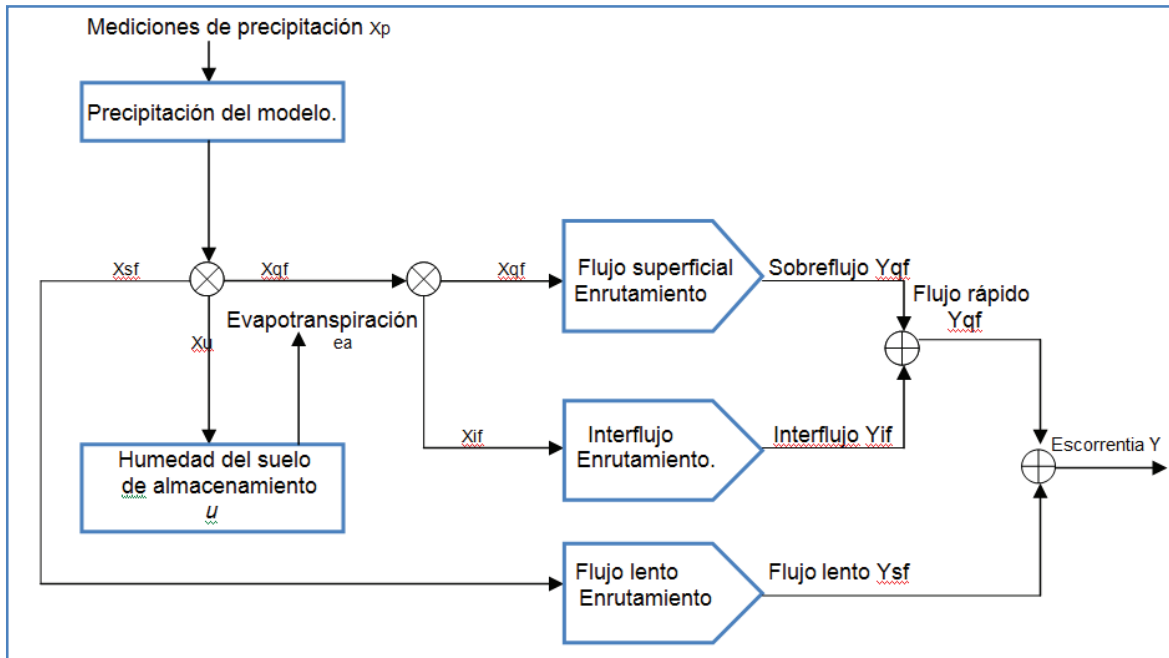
Mediciones de precipitación Xp

Precipitación del modelo.

Xsf

Xqf

Xqf

Flujo superficial Enrutamiento

Sobreflujo Yqf

Flujo rápido Yqf

Evapotranspiración ea

Xu

Xif

Interflujo Enrutamiento.

Interflujo Yif

Escorrentia Y

Humedad del suelo de almacenamiento u

Flujo lento Enrutamiento

Flujo lento Ysf